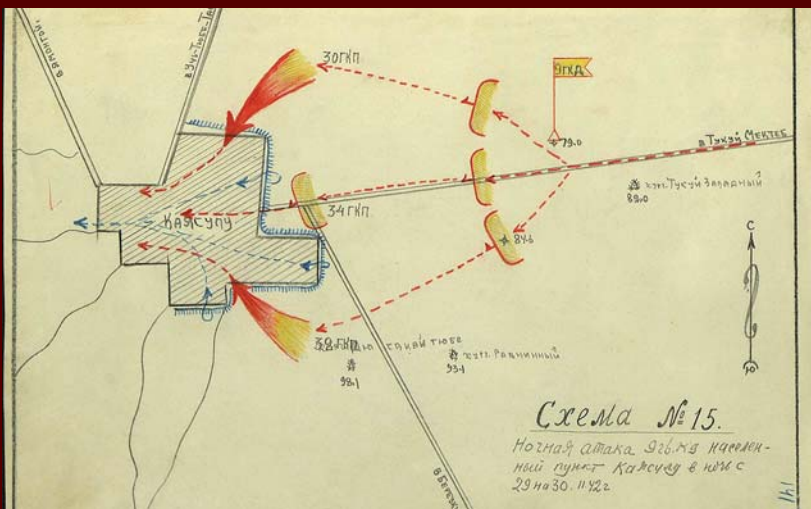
в Ачикулак
в Уч-Тюбе-Тал
30 ГКП
9 ГКД
79.0
в Тукуй Мектеб
хут. Тукуй Западный
83.0
34 ГКП
Касупу
84.6
С
Ю
32 ГКП
Сакай Тюбе
93.1
хут. Равнинный
93.1
в Березк
Схема №15.
Ночная атака 9 гв.кд на населенный пункт Касупу в ночь с 29 на 30. 11. 42 г.
141